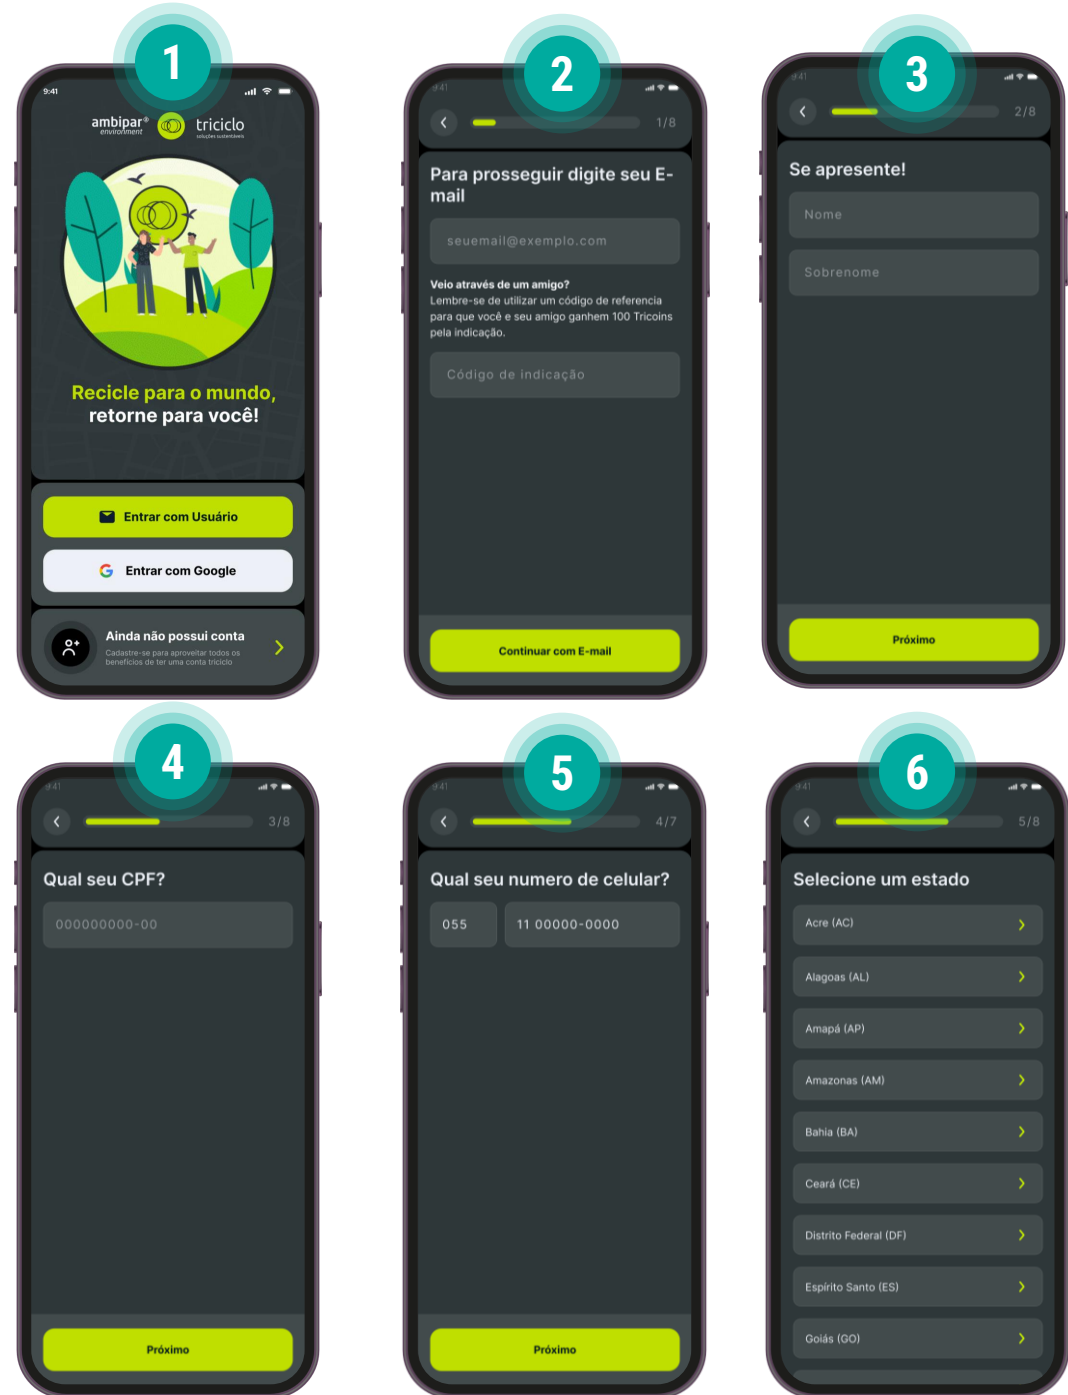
1

9:41

ambipar® environment triciclo soluções sustentáveis

Recicle para o mundo, retorne para você!

Entrar com Usuário

Entrar com Google

Ainda não possui conta
Cadastre-se para aproveitar todos os benefícios de ter uma conta triciclo

2

9:41

1/8

Para prosseguir digite seu E-mail

seuemail@exemplo.com

Veio através de um amigo?
Lembre-se de utilizar um código de referencia para que você e seu amigo ganhem 100 Tricoins pela indicação.

Código de indicação

Continuar com E-mail

3

9:41

2/8

Se apresente!

Nome

Sobrenome

Próximo

4

9:41

3/8

Qual seu CPF?

000000000-00

Próximo

5

9:41

4/7

Qual seu numero de celular?

055

11 00000-0000

Próximo

6

9:41

5/8

Selecione um estado

Acre (AC)

Alagoas (AL)

Amapá (AP)

Amazonas (AM)

Bahia (BA)

Ceará (CE)

Distrito Federal (DF)

Espírito Santo (ES)

Goiás (GO)